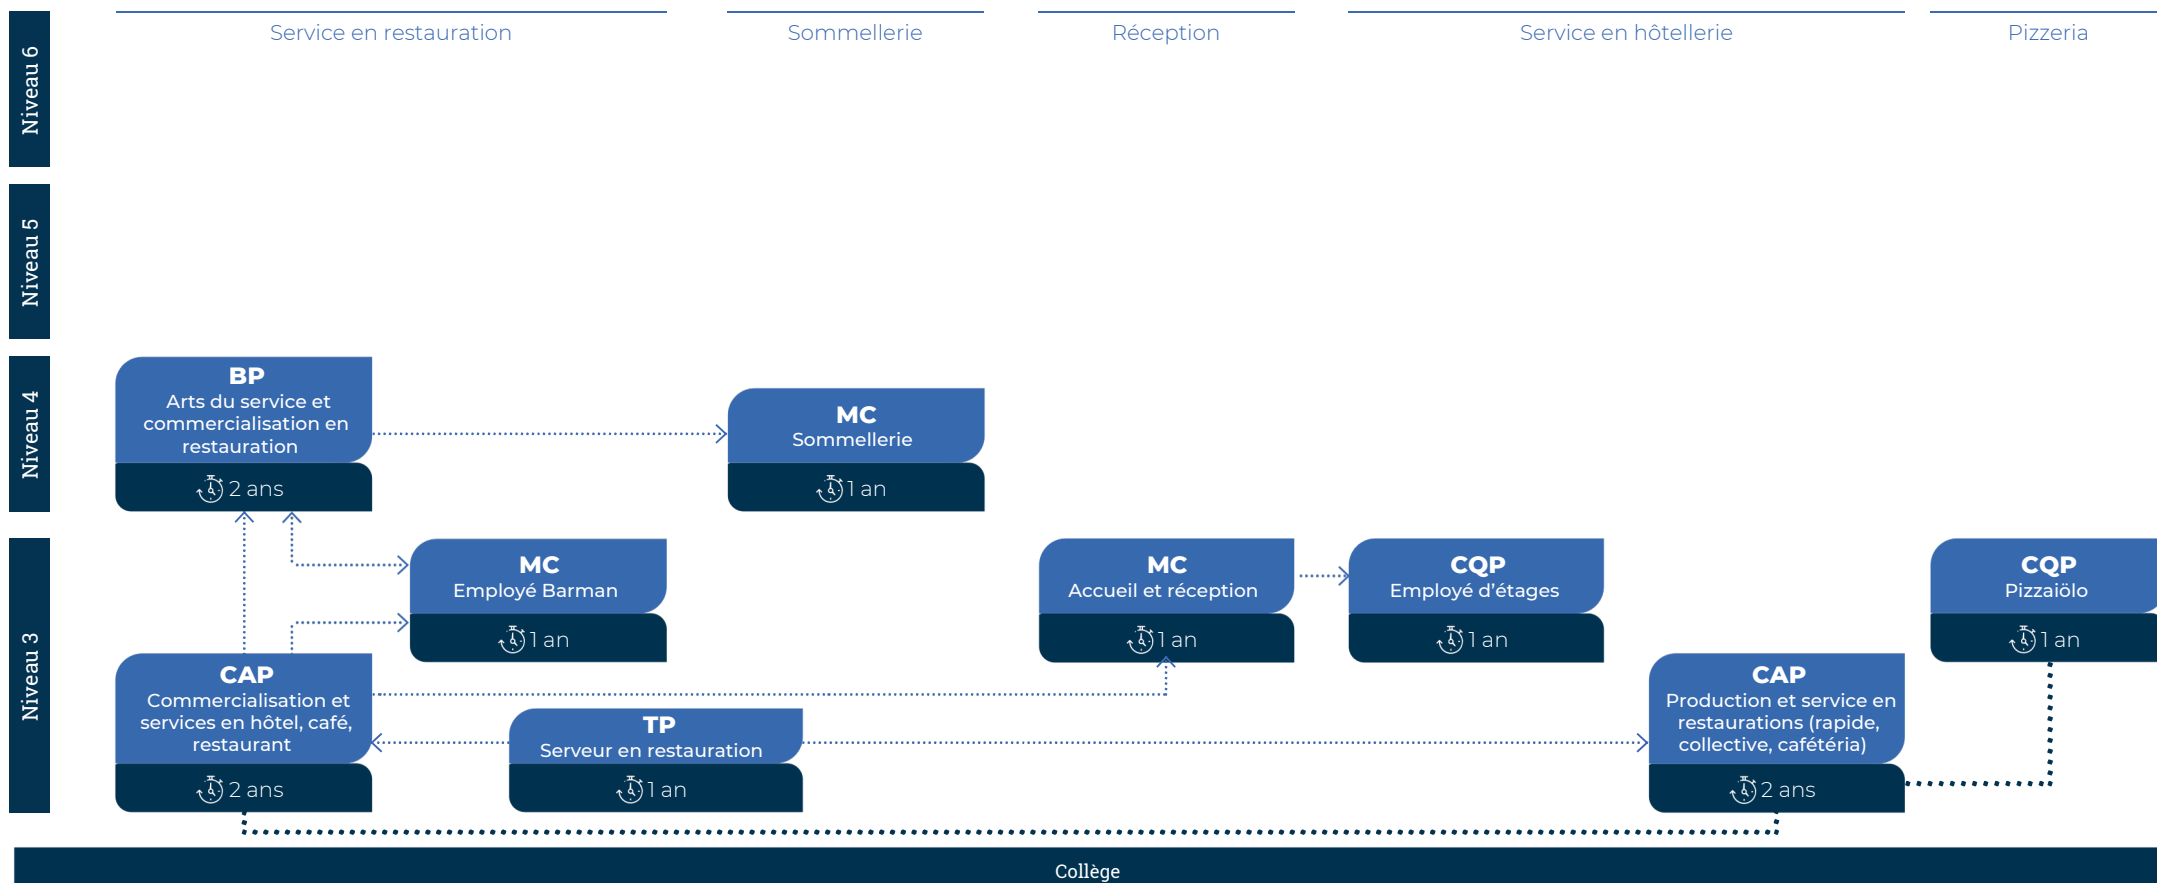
Niveau 6

Niveau 5

Niveau 4

Niveau 3

Service en restauration

Sommellerie

Réception

Service en hôtellerie

Pizzeria

BP
Arts du service et commercialisation en restauration
2 ans

MC
Sommellerie
1 an

MC
Employé Barman
1 an

MC
Accueil et réception
1 an

CQP
Employé d'étages
1 an

CQP
Pizzaïölo
1 an

CAP
Commercialisation et services en hôtel, café, restaurant
2 ans

TP
Serveur en restauration
1 an

CAP
Production et service en restaurations (rapide, collective, cafétéria)
2 ans

Collège